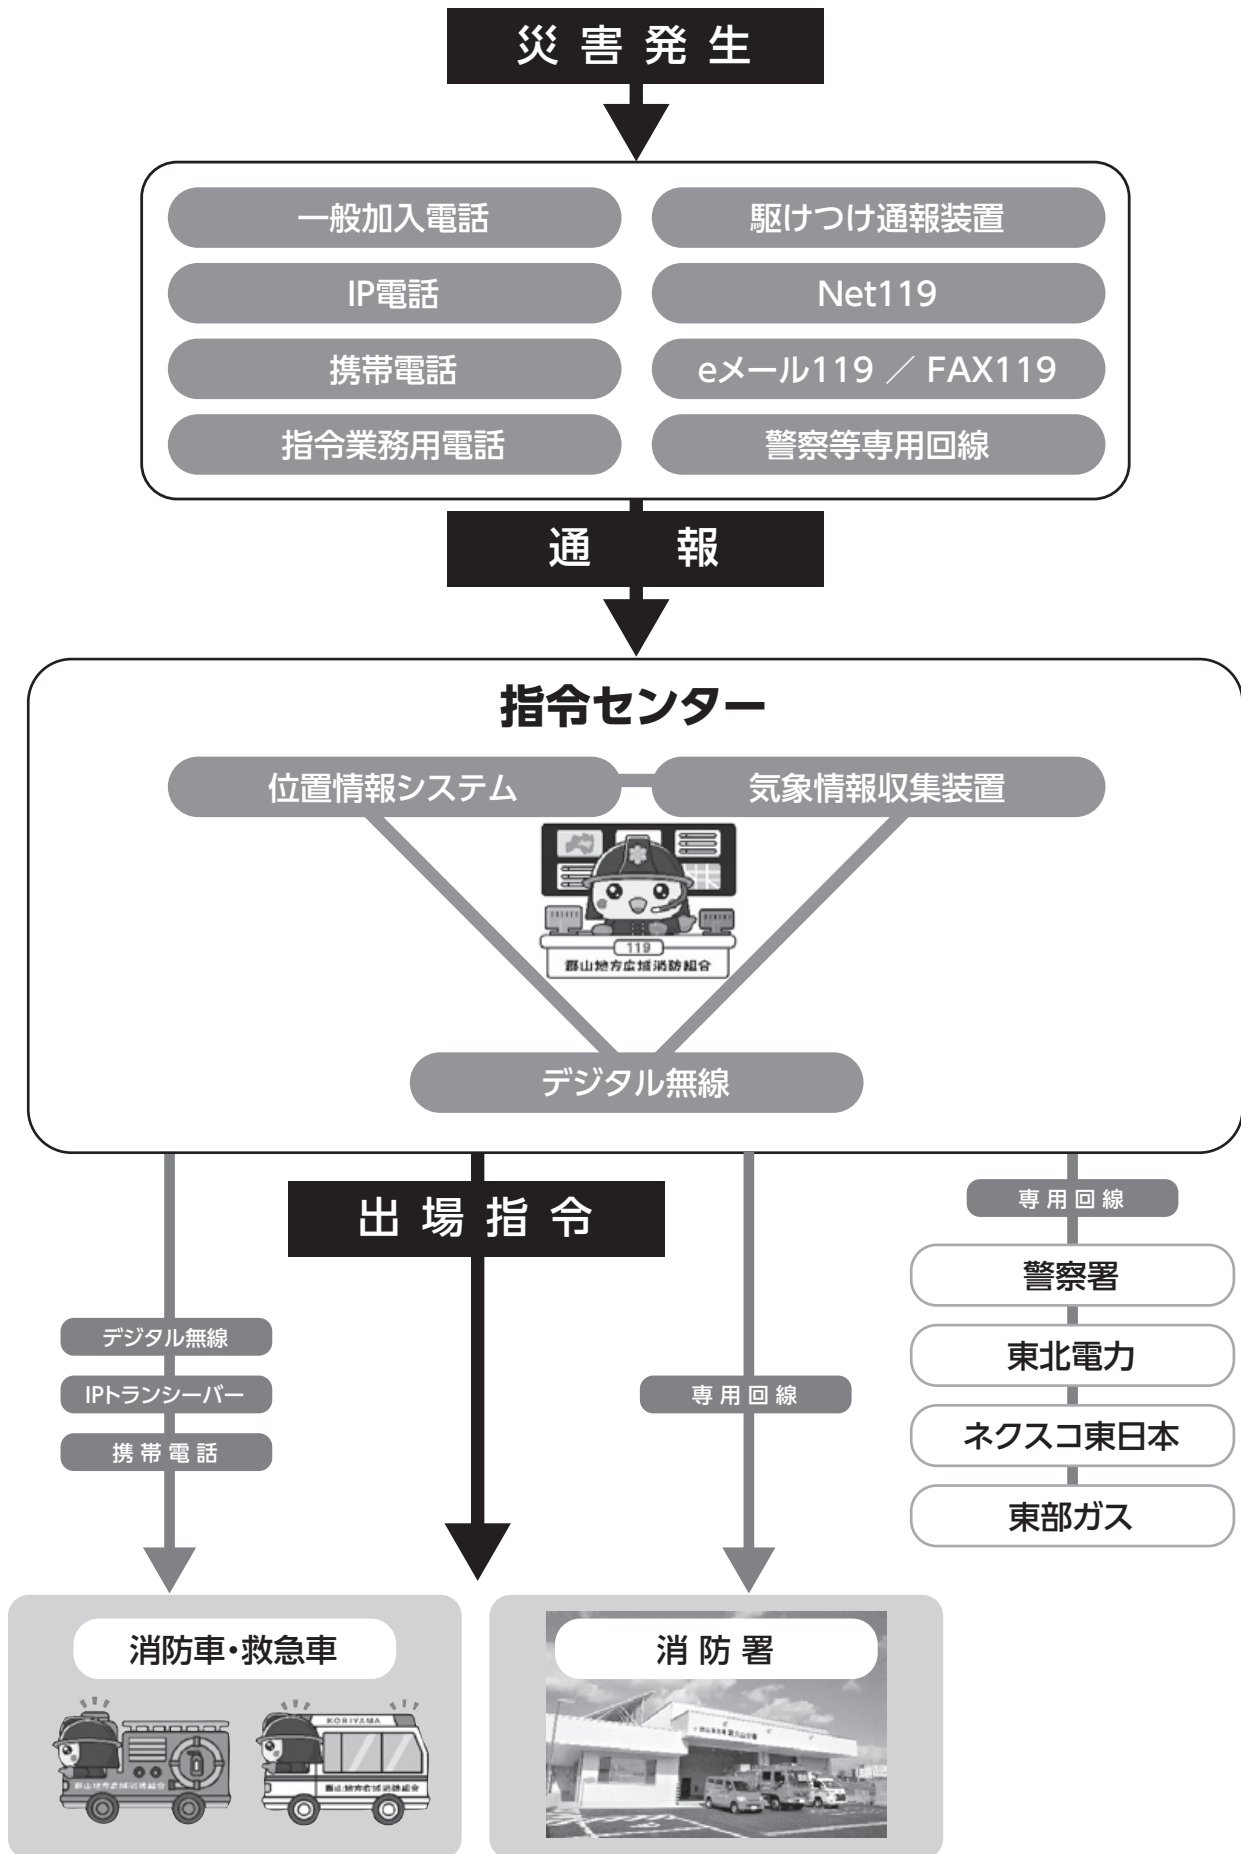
災 害 発 生

一般加入電話
駆けつけ通報装置
IP電話
Net119
携帯電話
eメール119 ／ FAX119
指令業務用電話
警察等専用回線

通 報

指令センター

位置情報システム
気象情報収集装置
119
郡山地方広域消防組合
デジタル無線

出 場 指 令

専用回線
警察署
東北電力
ネクスコ東日本
東部ガス

デジタル無線
IPトランシーバー
携帯電話

専用回線

消防車・救急車
郡山地方広域消防組合
KORIYAMA
郡山地方広域消防組合

消 防 署